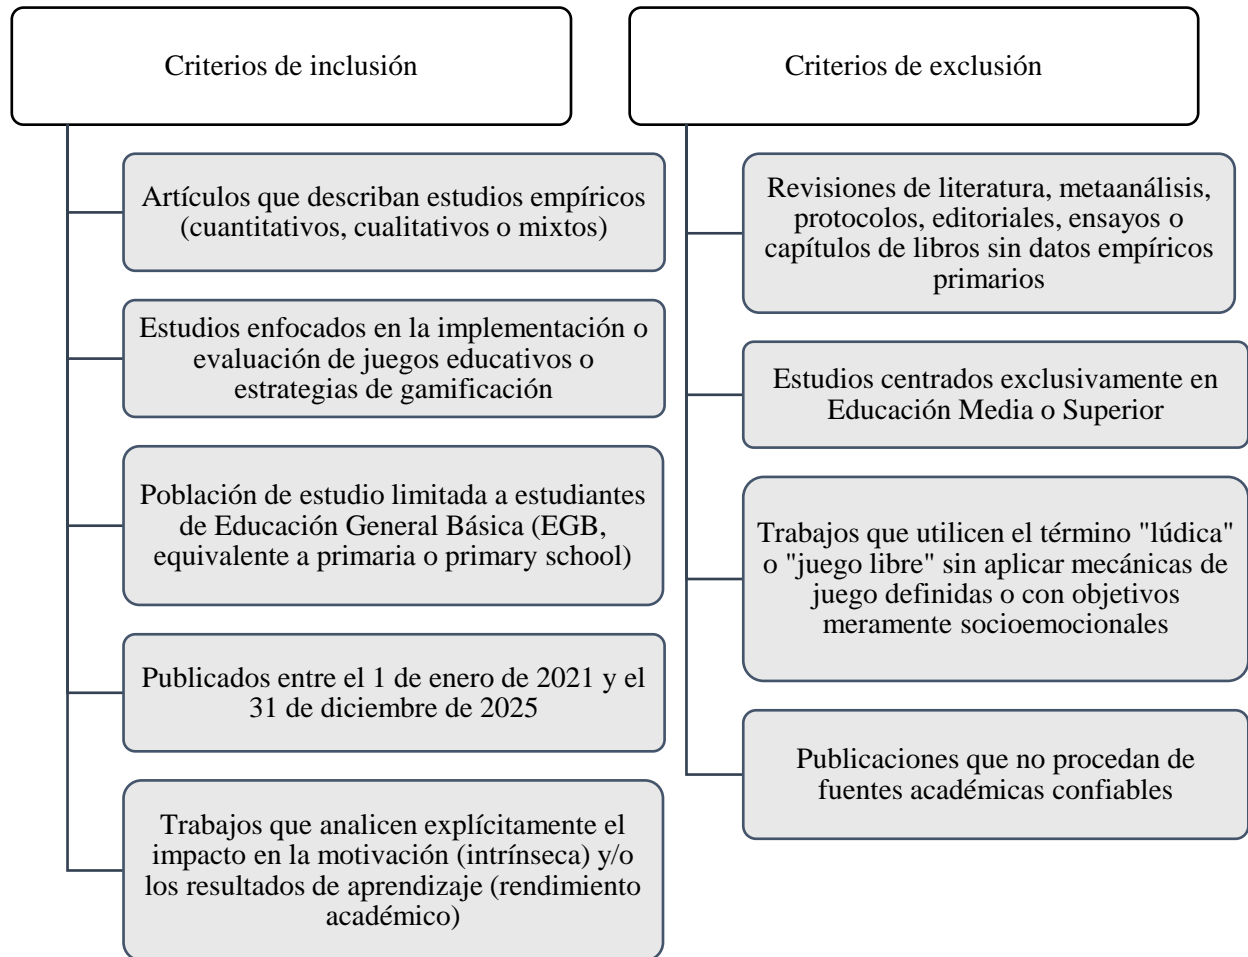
Criterios de inclusión

Artículos que describan estudios empíricos (cuantitativos, cualitativos o mixtos)

Estudios enfocados en la implementación o evaluación de juegos educativos o estrategias de gamificación

Población de estudio limitada a estudiantes de Educación General Básica (EGB, equivalente a primaria o primary school)

Publicados entre el 1 de enero de 2021 y el 31 de diciembre de 2025

Trabajos que analicen explícitamente el impacto en la motivación (intrínseca) y/o los resultados de aprendizaje (rendimiento académico)

Criterios de exclusión

Revisiones de literatura, metaanálisis, protocolos, editoriales, ensayos o capítulos de libros sin datos empíricos primarios

Estudios centrados exclusivamente en Educación Media o Superior

Trabajos que utilicen el término "lúdica" o "juego libre" sin aplicar mecánicas de juego definidas o con objetivos meramente socioemocionales

Publicaciones que no procedan de fuentes académicas confiables